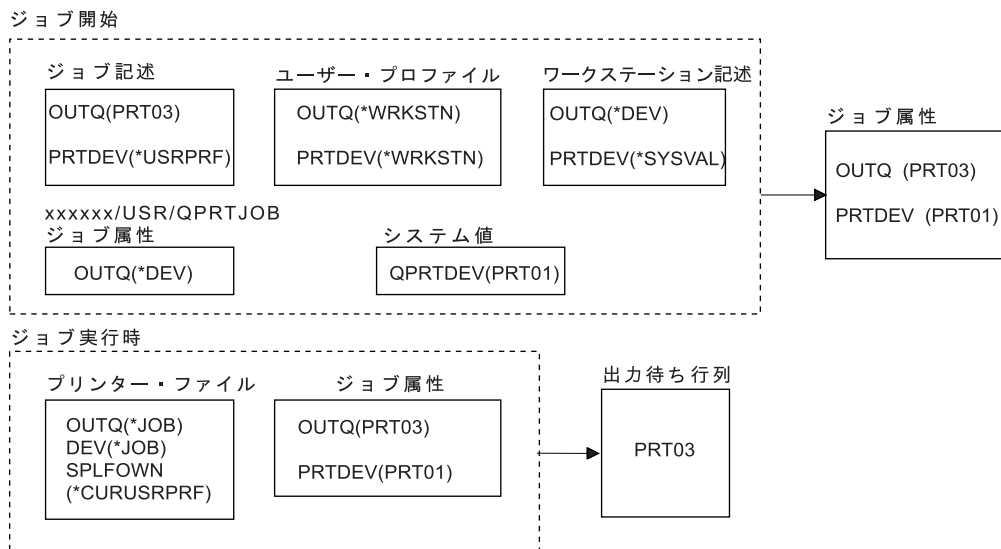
ジョブ開始

ジョブ記述
OUTQ(PRT03)
PRTDEV(*USRPRF)

ユーザー・プロファイル
OUTQ(*WRKSTN)
PRTDEV(*WRKSTN)

ワークステーション記述
OUTQ(*DEV)
PRTDEV(*SYSVAL)

xxxxxx/USR/QPRTJOB
ジョブ属性
OUTQ(*DEV)

システム値
QPRTDEV(PRT01)

ジョブ属性
OUTQ (PRT03)
PRTDEV (PRT01)

ジョブ実行時

プリンター・ファイル
OUTQ(*JOB)
DEV(*JOB)
SPLFOWN
(*CURUSRPRF)

ジョブ属性
OUTQ(PRT03)
PRTDEV(PRT01)

出力待ち行列
PRT03